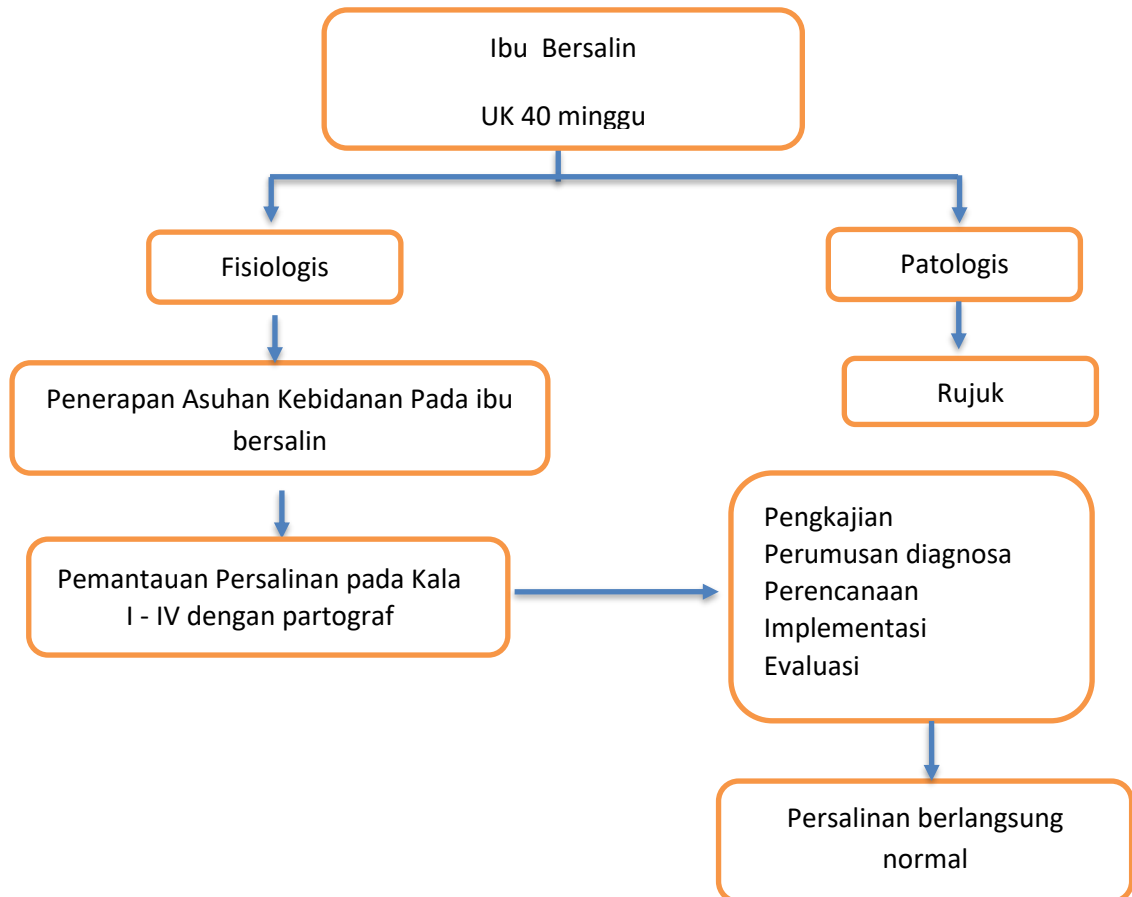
Ibu Bersalin

UK 40 minggu

Fisiologis

Patologis

Rujuk

Penerapan Asuhan Kebidanan Pada ibu bersalin

Pemantauan Persalinan pada Kala I - IV dengan partograf

Pengkajian
Perumusan diagnosa
Perencanaan
Implementasi
Evaluasi

Persalinan berlangsung normal